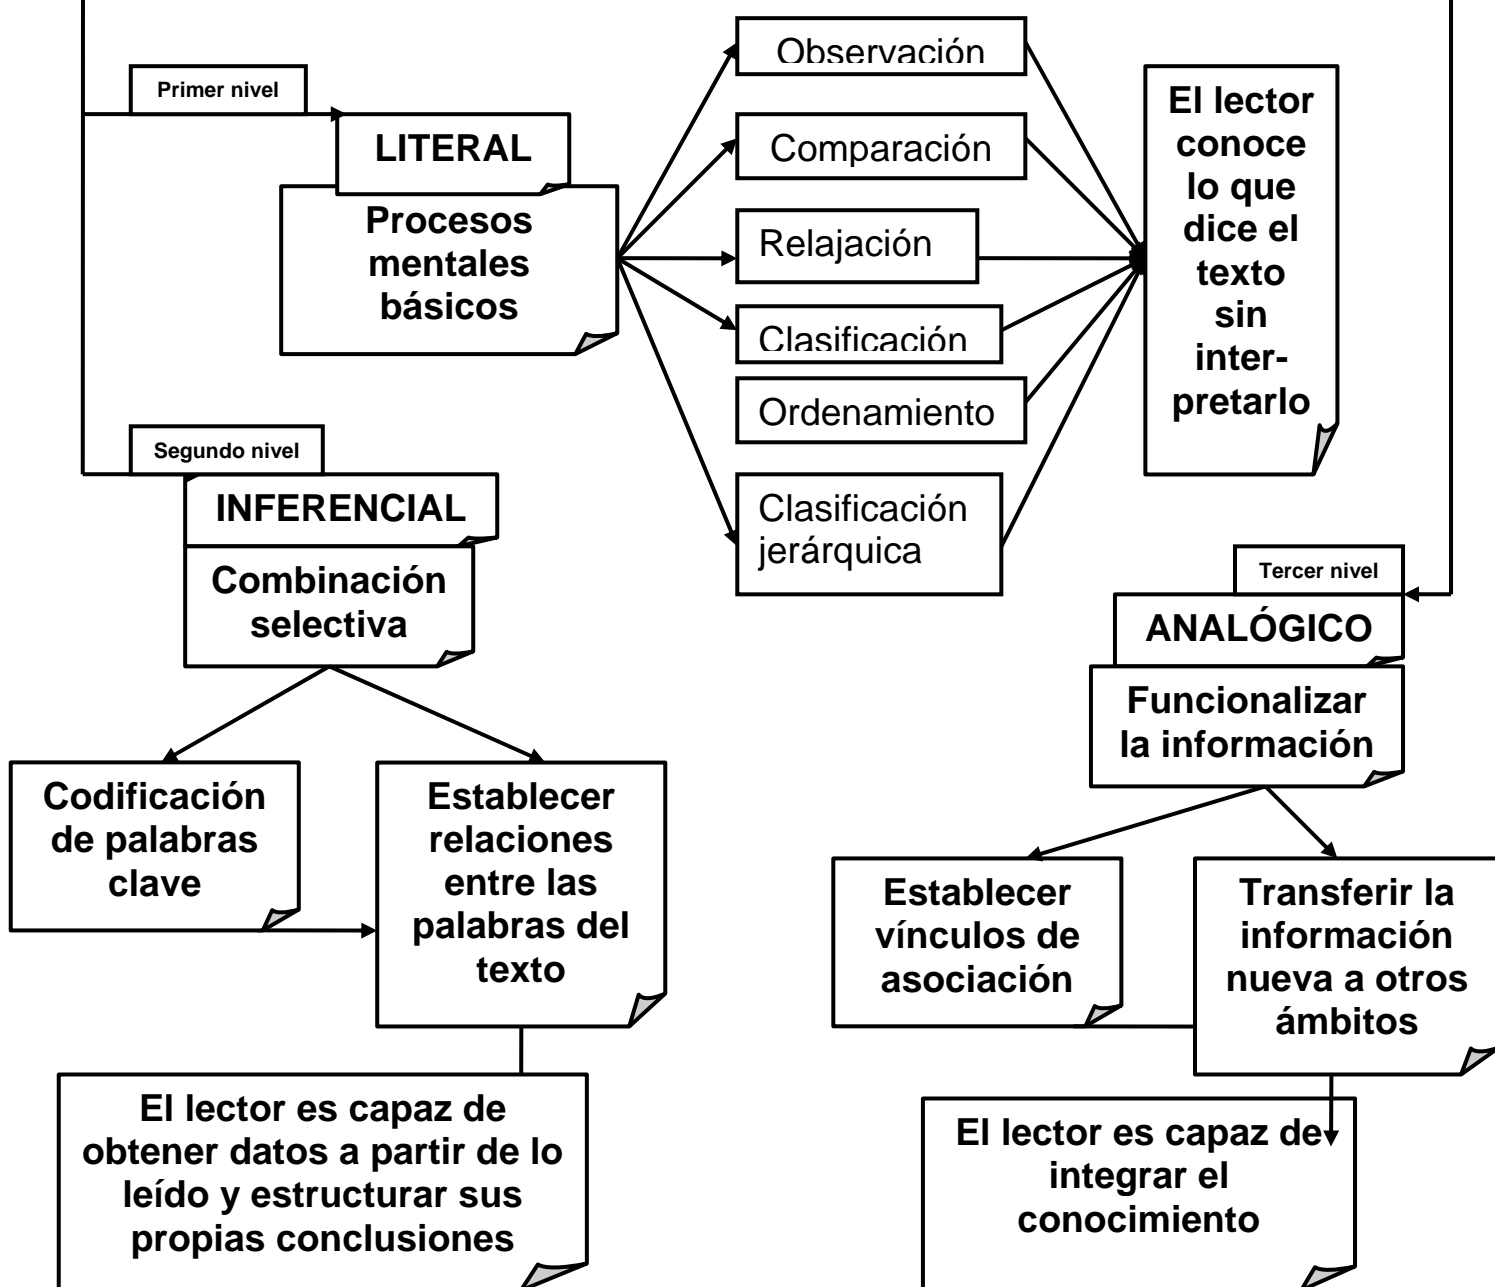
Primer nivel

LITERAL

Procesos mentales básicos

Observación

Comparación

Relajación

Clasificación

Ordenamiento

Clasificación jerárquica

El lector conoce lo que dice el texto sin interpretarlo

Segundo nivel

INFERENCIAL

Combinación selectiva

Codificación de palabras clave

Establecer relaciones entre las palabras del texto

El lector es capaz de obtener datos a partir de lo leído y estructurar sus propias conclusiones

Tercer nivel

ANALÓGICO

Funcionalizar la información

Establecer vínculos de asociación

Transferir la información nueva a otros ámbitos

El lector es capaz de integrar el conocimiento